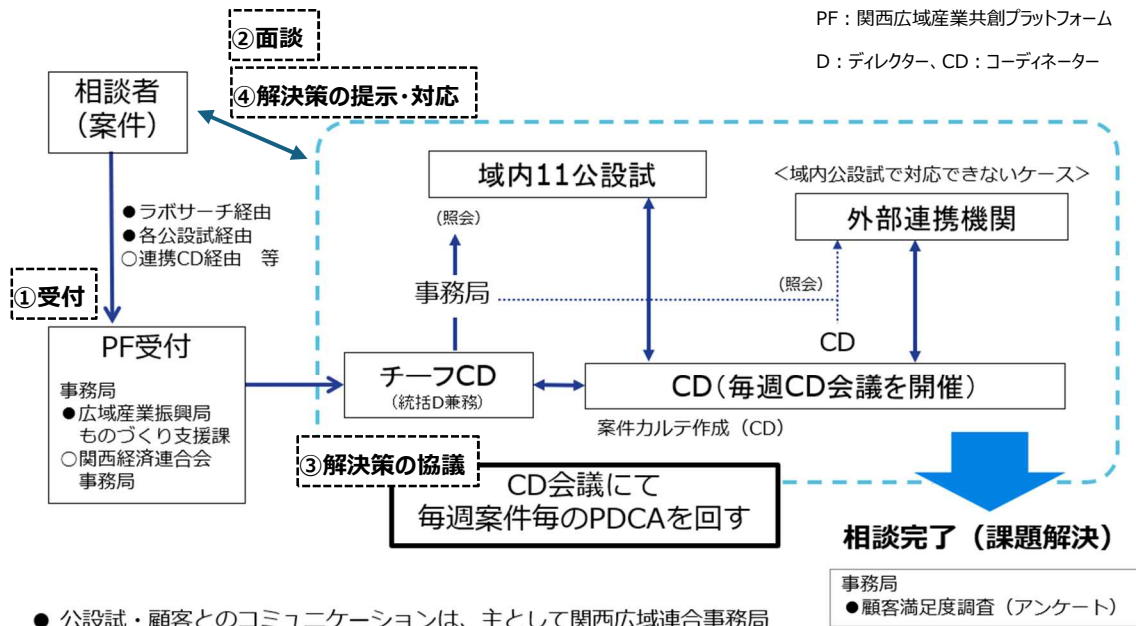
PF：関西広域産業共創プラットフォーム

D：ディレクター、CD：コーディネーター

②面談

④解決策の提示・対応

相談者
（案件）

●ラボサーチ経由
●各公設試経由
○連携CD経由　等

①受付

PF受付

事務局
●広域産業振興局
ものづくり支援課
○関西経済連合会
事務局

域内11公設試

（照会）

事務局

＜域内公設試で対応できないケース＞

外部連携機関

（照会）

CD

チーフCD
（統括D兼務）

CD（毎週CD会議を開催）

案件カルテ作成（CD）

③解決策の協議

CD会議にて
毎週案件毎のPDCAを回す

相談完了（課題解決）

事務局
●顧客満足度調査（アンケート）

● 公設試・顧客とのコミュニケーションは、主として関西広域連合事務局